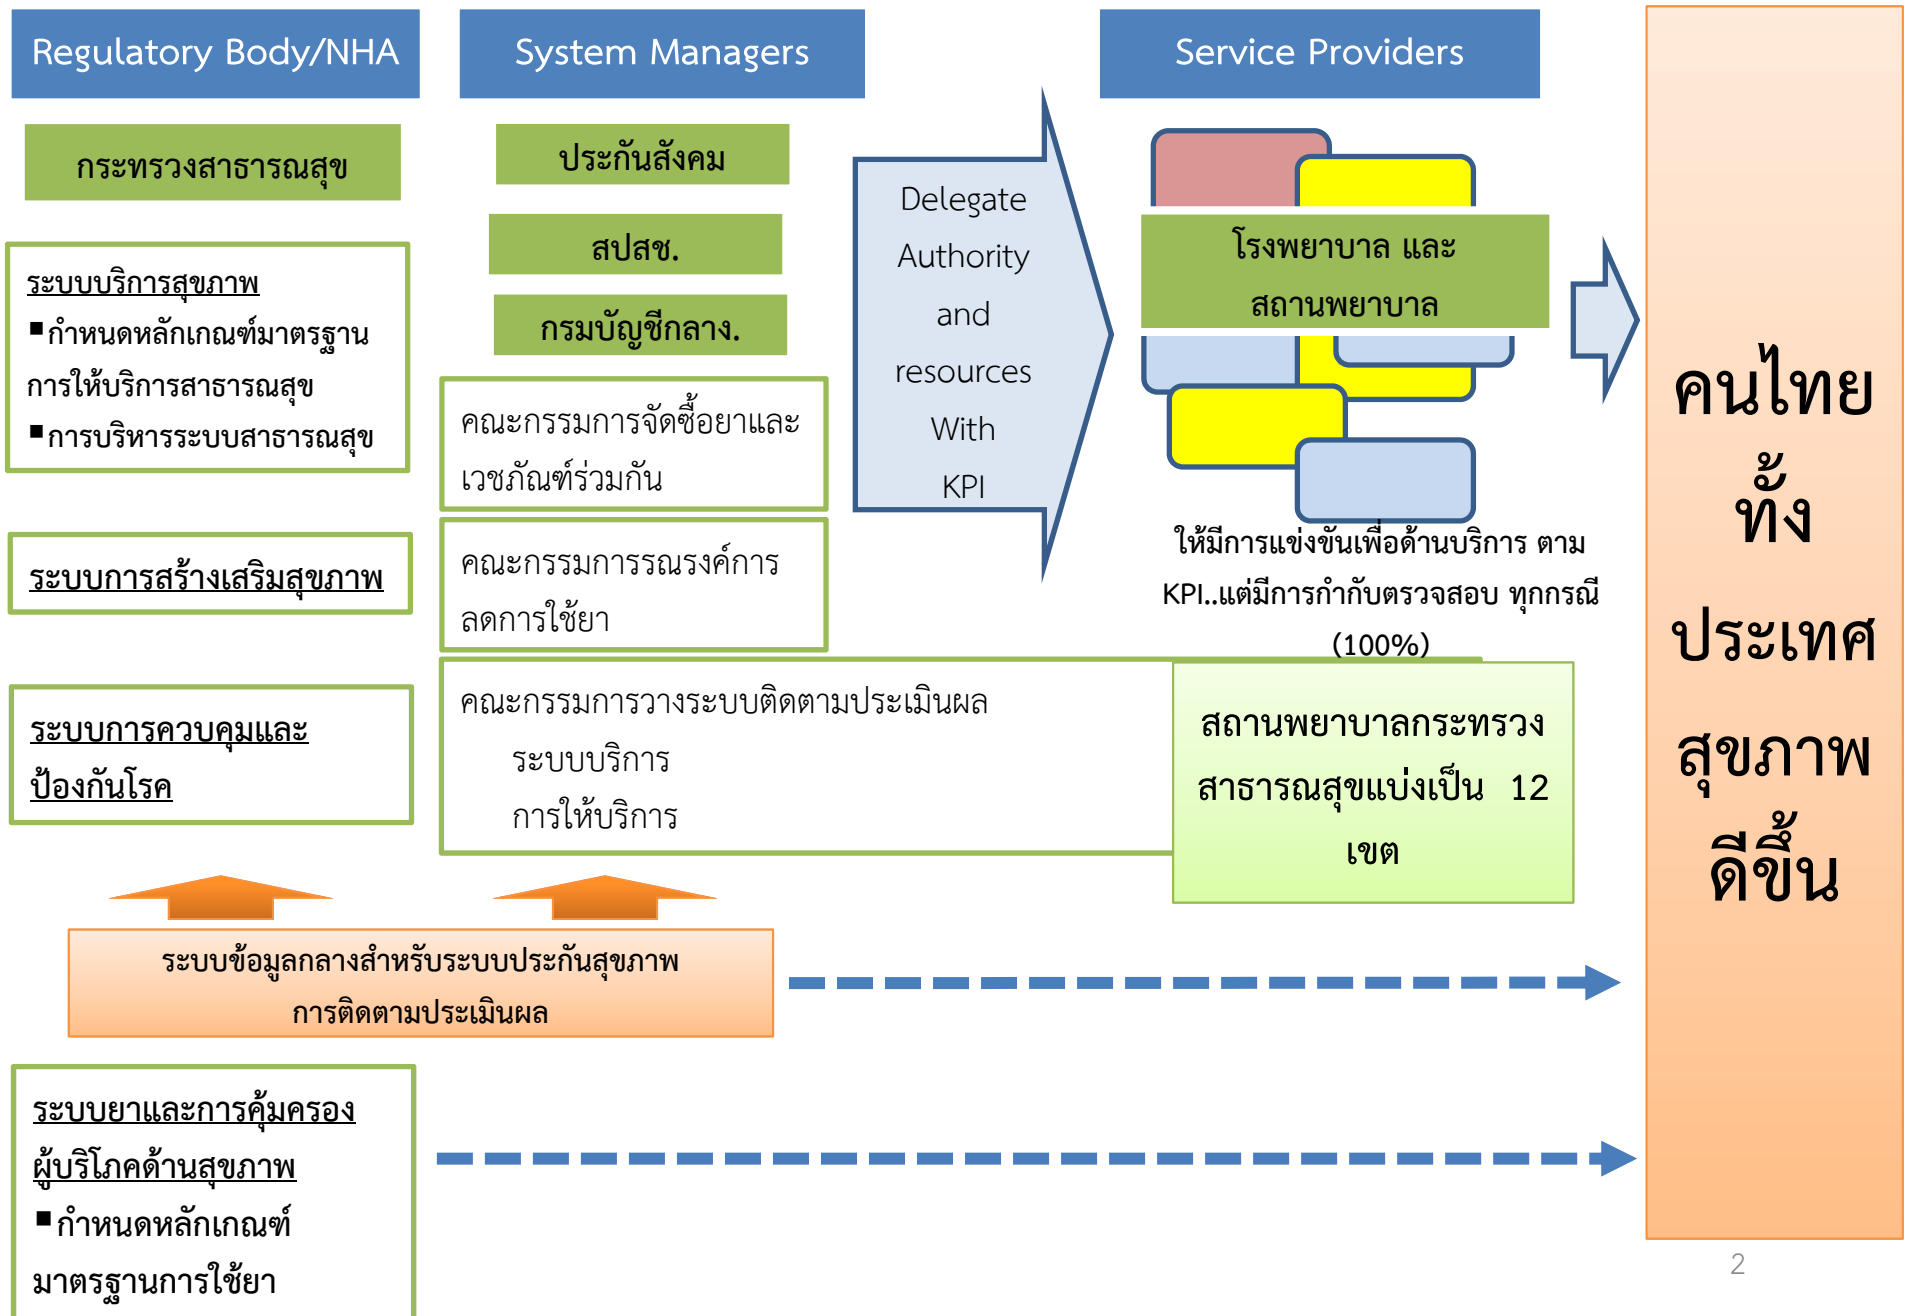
Regulatory Body/NHA

System Managers

Service Providers

กระทรวงสาธารณสุข

ระบบบริการสุขภาพ
▪กำหนดหลักเกณฑ์มาตรฐานการให้บริการสาธารณสุข
▪การบริหารระบบสาธารณสุข

ระบบการสร้างเสริมสุขภาพ

ระบบการควบคุมและป้องกันโรค

ประกันสังคม

สปสช.

กรมบัญชีกลาง.

คณะกรรมการจัดซื้อยาและเวชภัณฑ์ร่วมกัน

คณะกรรมการรณรงค์การลดการใช้ยา

คณะกรรมการวางระบบติดตามประเมินผล
ระบบบริการ
การให้บริการ

Delegate Authority and resources With KPI

โรงพยาบาล และ สถานพยาบาล

ให้มีการแข่งขันเพื่อด้านบริการ ตาม KPI..แต่มีการกำกับตรวจสอบ ทุกกรณี (100%)

สถานพยาบาลกระทรวงสาธารณสุขแบ่งเป็น 12 เขต

คนไทยทั้งประเทศสุขภาพดีขึ้น

ระบบข้อมูลกลางสำหรับระบบประกันสุขภาพ
การติดตามประเมินผล

ระบบยาและการคุ้มครองผู้บริโภคด้านสุขภาพ
▪กำหนดหลักเกณฑ์มาตรฐานการใช้ยา

2